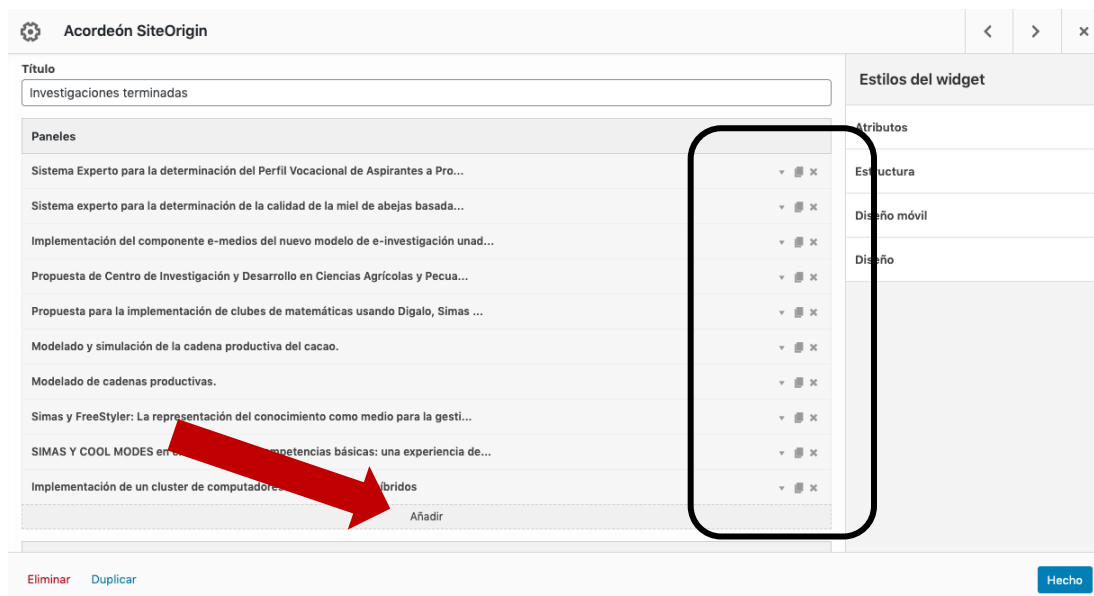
Acordeón SiteOrigin

Título

Investigaciones terminadas

Paneles

Sistema Experto para la determinación del Perfil Vocacional de Aspirantes a Pro...

Sistema experto para la determinación de la calidad de la miel de abejas basada...

Implementación del componente e-medios del nuevo modelo de e-investigación unad...

Propuesta de Centro de Investigación y Desarrollo en Ciencias Agrícolas y Pecua...

Propuesta para la implementación de clubes de matemáticas usando Digalo, Simas ...

Modelado y simulación de la cadena productiva del cacao.

Modelado de cadenas productivas.

Simas y FreeStyler: La representación del conocimiento como medio para la gesti...

SIMAS Y COOL MODES en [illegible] competencias básicas: una experiencia de...

Implementación de un cluster de computadore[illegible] híbridos

Añadir

Estilos del widget

Atributos

Estructura

Diseño móvil

Diseño

Eliminar Duplicar

Hecho